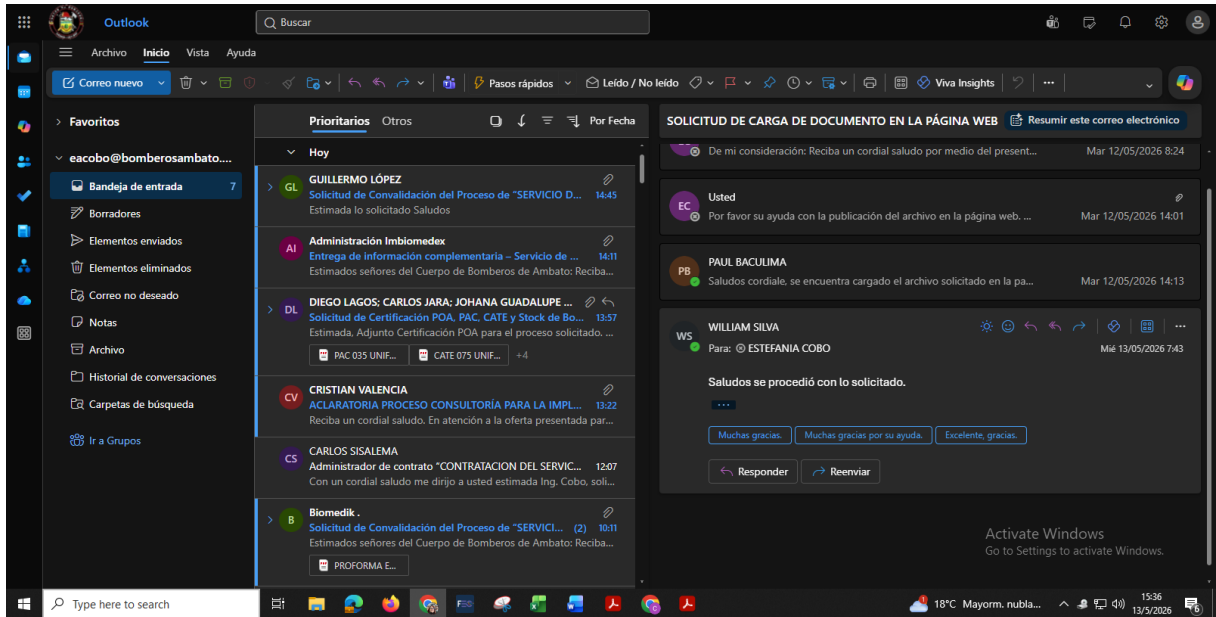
Outlook
Buscar
Archivo Inicio Vista Ayuda
Correo nuevo
Pasos rápidos
Leído / No leído
Viva Insights
Favoritos
eacobo@bomberosambato....
Bandeja de entrada 7
Borradores
Elementos enviados
Elementos eliminados
Correo no deseado
Notas
Archivo
Historial de conversaciones
Carpetas de búsqueda
Ir a Grupos
Prioritarios Otros Por Fecha
Hoy
GL GUILLERMO LÓPEZ
Solicitud de Convalidación del Proceso de "SERVICIO D... 14:45
Estimada lo solicitado Saludos
AI Administración Imbiomedex
Entrega de información complementaria – Servicio de ... 14:11
Estimados señores del Cuerpo de Bomberos de Ambato: Reciba...
DL DIEGO LAGOS; CARLOS JARA; JOHANA GUADALUPE ...
Solicitud de Certificación POA, PAC, CATE y Stock de Bo... 13:57
Estimada, Adjunto Certificación POA para el proceso solicitado. ...
PAC 035 UNIF... CATE 075 UNIF... +4
CV CRISTIAN VALENCIA
ACLARATORIA PROCESO CONSULTORÍA PARA LA IMPL... 13:22
Reciba un cordial saludo. En atención a la oferta presentada par...
CS CARLOS SISALEMA
Administrador de contrato "CONTRATACION DEL SERVIC... 12:07
Con un cordial saludo me dirijo a usted estimada Ing. Cobo, soli...
B Biomedik .
Solicitud de Convalidación del Proceso de "SERVICI... (2) 10:11
Estimados señores del Cuerpo de Bomberos de Ambato: Reciba...
PROFORMA E...
SOLICITUD DE CARGA DE DOCUMENTO EN LA PÁGINA WEB
Resumir este correo electrónico
De mi consideración: Reciba un cordial saludo por medio del present... Mar 12/05/2026 8:24
EC Usted
Por favor su ayuda con la publicación del archivo en la página web. ... Mar 12/05/2026 14:01
PB PAUL BACULIMA
Saludos cordiale, se encuentra cargado el archivo solicitado en la pa... Mar 12/05/2026 14:13
WS WILLIAM SILVA
Para: ESTEFANIA COBO
Mié 13/05/2026 7:43
Saludos se procedió con lo solicitado.
...
Muchas gracias. Muchas gracias por su ayuda. Excelente, gracias.
Responder Reenviar
Activate Windows
Go to Settings to activate Windows.
Type here to search
18°C Mayorm. nubla...
15:36
13/5/2026
6